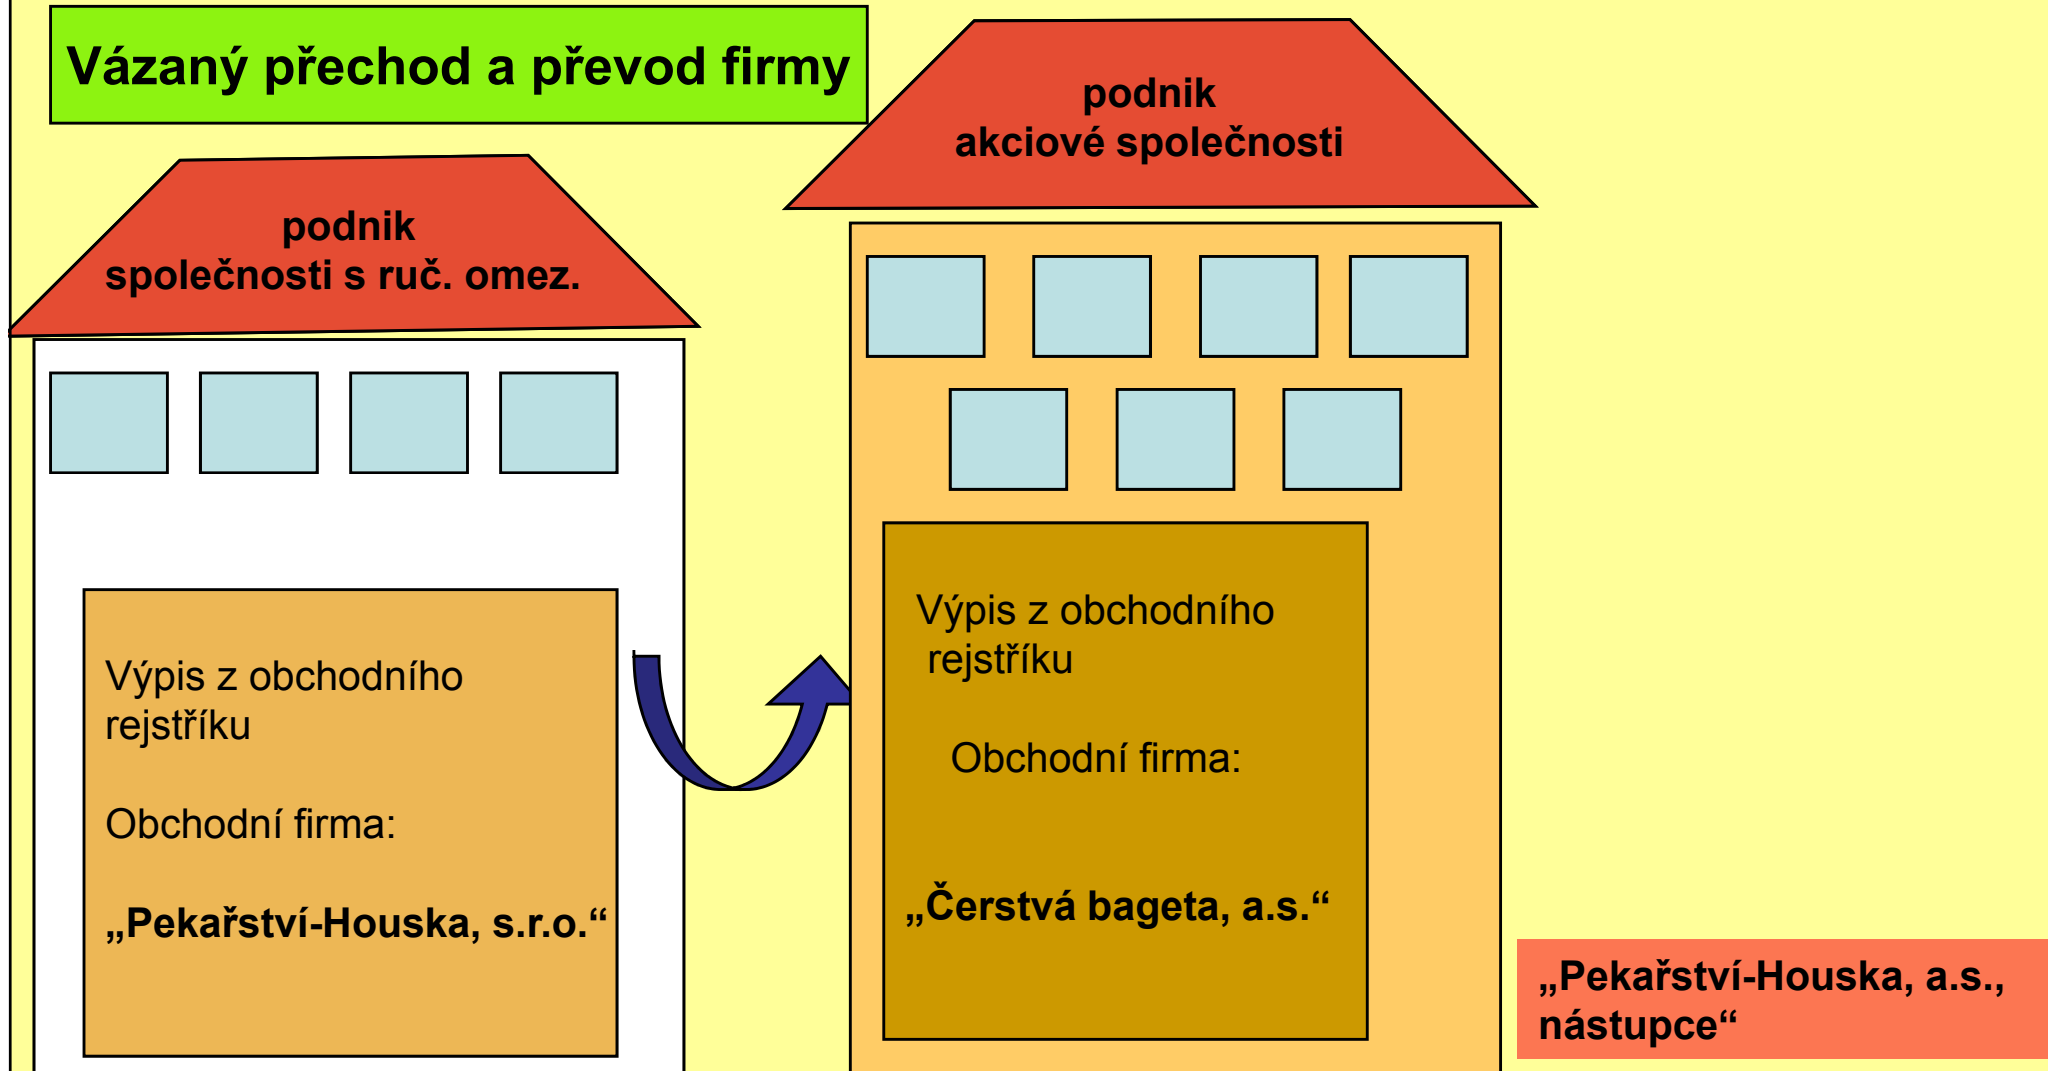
Vázaný přechod a převod firmy

podnik
společnosti s ruč. omez.

Výpis z obchodního rejstříku

Obchodní firma:

„Pekařství-Houska, s.r.o.“

podnik
akciové společnosti

Výpis z obchodního rejstříku

Obchodní firma:

„Čerstvá bageta, a.s.“

„Pekařství-Houska, a.s., nástupce“